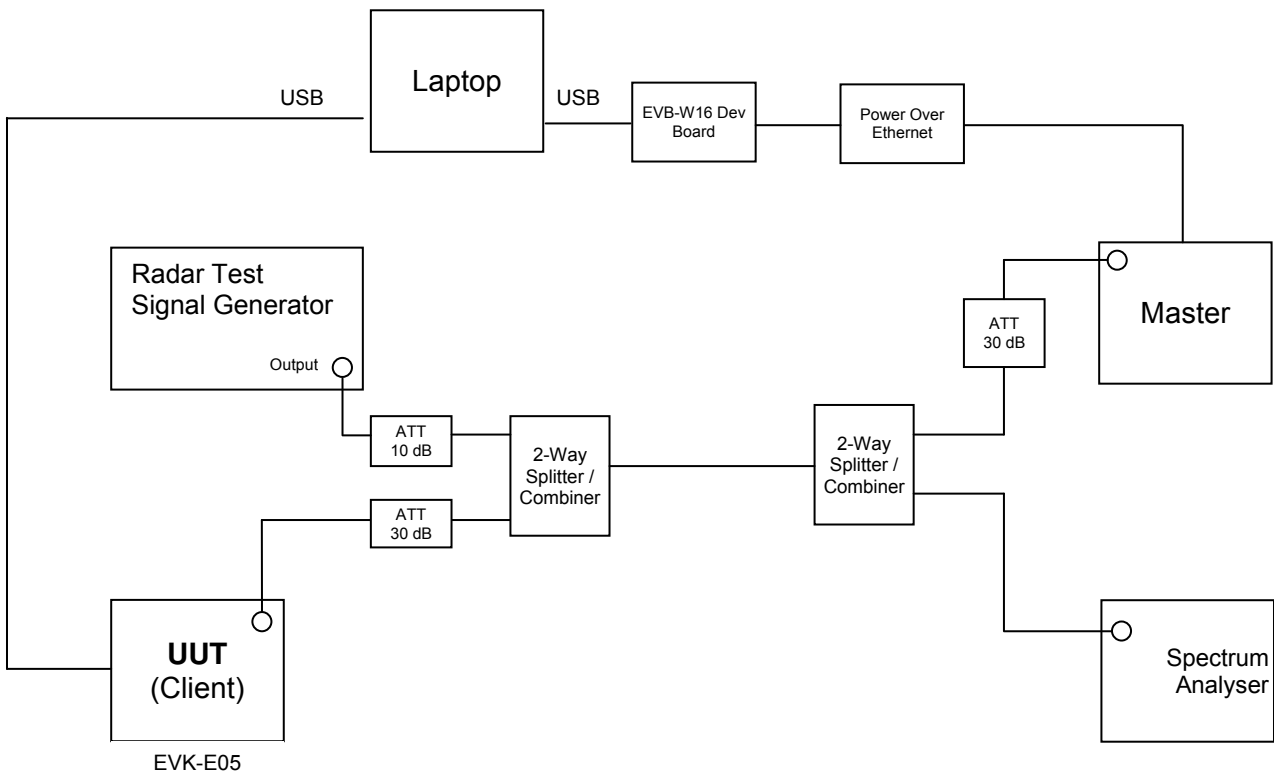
USB

Laptop

USB

EVB-W16 Dev Board

Power Over Ethernet

Radar Test Signal Generator

Output

Master

ATT 30 dB

ATT 10 dB

2-Way Splitter / Combiner

2-Way Splitter / Combiner

ATT 30 dB

UUT (Client)

EVK-E05

Spectrum Analyser